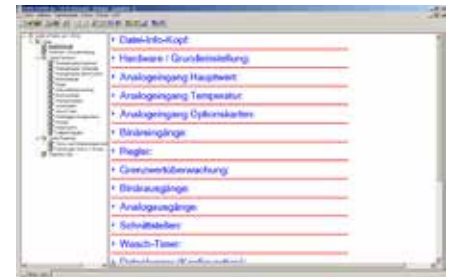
• Datei-Info-Kopf:
• Hardware / Grundeinstellung:
• Analogeingang Hauptwert:
• Analogeingang Temperatur:
• Analogeingang Optionskarten:
• Binäreingänge:
• Regler:
• Grenzwertüberwachung:
• Binärausgänge:
• Analogausgänge:
• Schnittstellen:
• Wasch-Timer:
• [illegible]